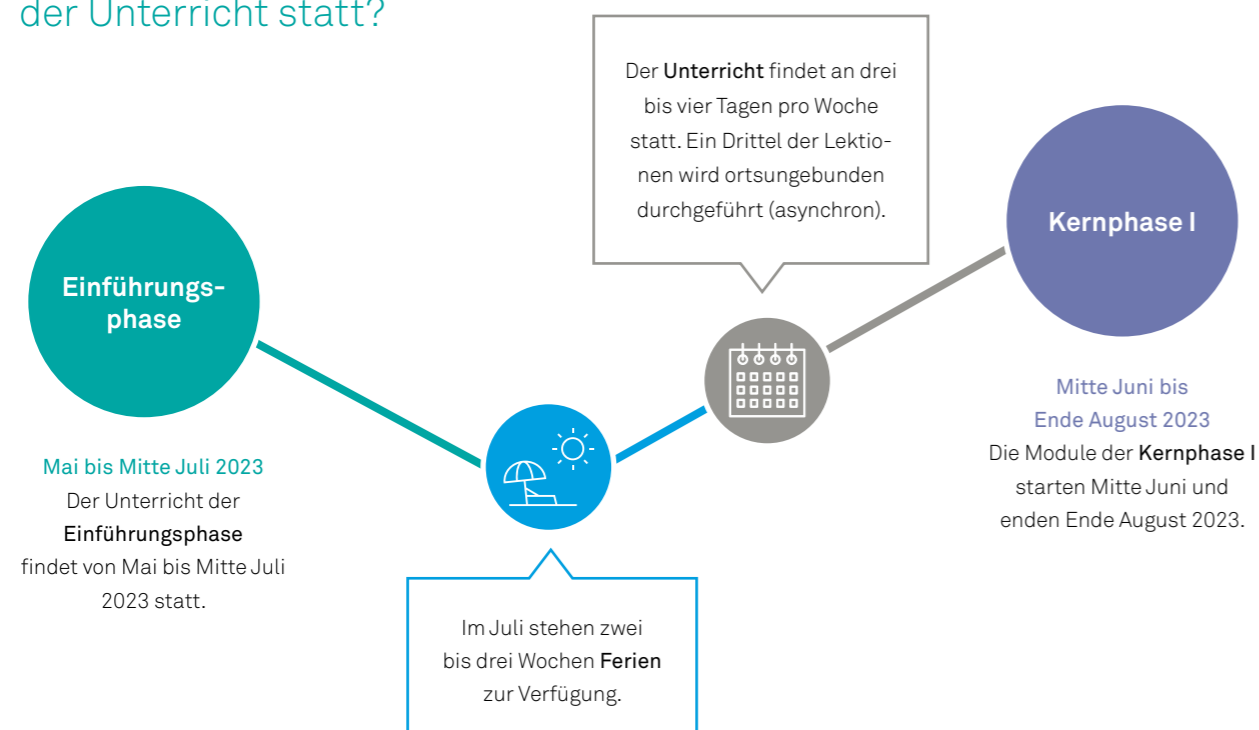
der Unterricht statt?

Der Unterricht findet an drei bis vier Tagen pro Woche statt. Ein Drittel der Lektionen wird ortsungebunden durchgeführt (asynchron).

Einführungsphase

Kernphase I

Mai bis Mitte Juli 2023
Der Unterricht der Einführungsphase findet von Mai bis Mitte Juli 2023 statt.

Mitte Juni bis Ende August 2023
Die Module der Kernphase I starten Mitte Juni und enden Ende August 2023.

Im Juli stehen zwei bis drei Wochen Ferien zur Verfügung.